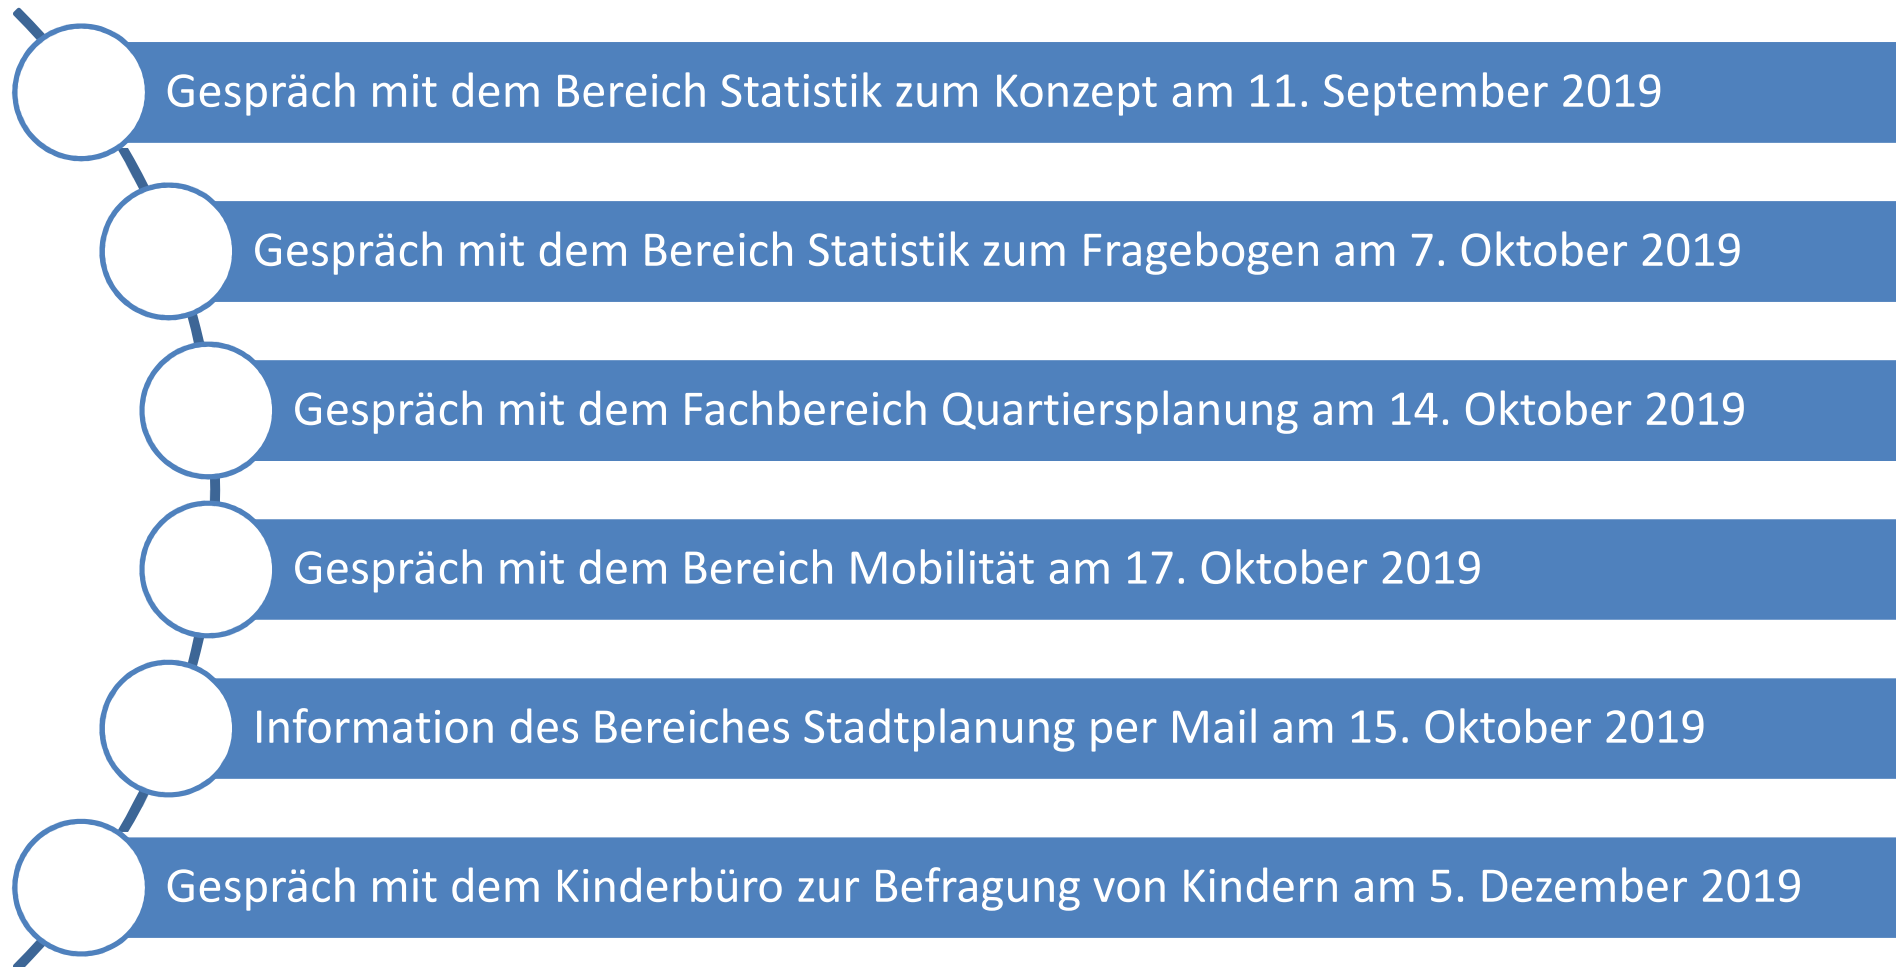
Gespräch mit dem Bereich Statistik zum Konzept am 11. September 2019

Gespräch mit dem Bereich Statistik zum Fragebogen am 7. Oktober 2019

Gespräch mit dem Fachbereich Quartiersplanung am 14. Oktober 2019

Gespräch mit dem Bereich Mobilität am 17. Oktober 2019

Information des Bereiches Stadtplanung per Mail am 15. Oktober 2019

Gespräch mit dem Kinderbüro zur Befragung von Kindern am 5. Dezember 2019